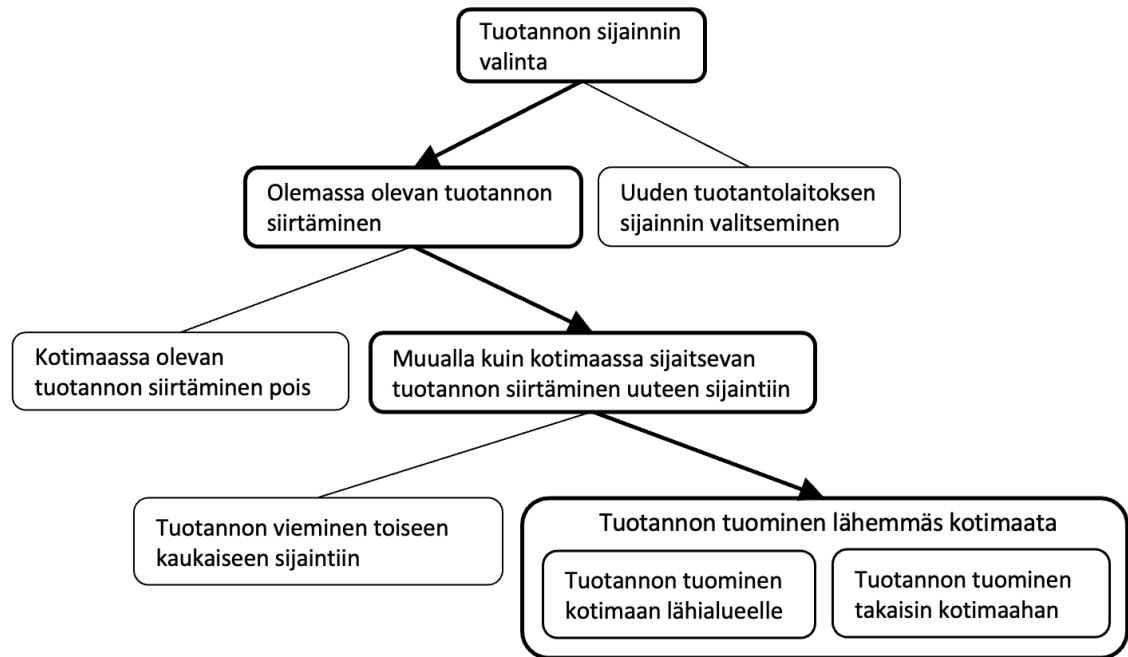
Tuotannon sijainnin valinta

Olemassa olevan tuotannon siirtäminen

Uuden tuotantolaitoksen sijainnin valitseminen

Kotimaassa olevan tuotannon siirtäminen pois

Muualla kuin kotimaassa sijaitsevan tuotannon siirtäminen uuteen sijaintiin

Tuotannon vieminen toiseen kaukaiseen sijaintiin

Tuotannon tuominen lähemmäs kotimaata

Tuotannon tuominen kotimaan lähialueelle

Tuotannon tuominen takaisin kotimaahan